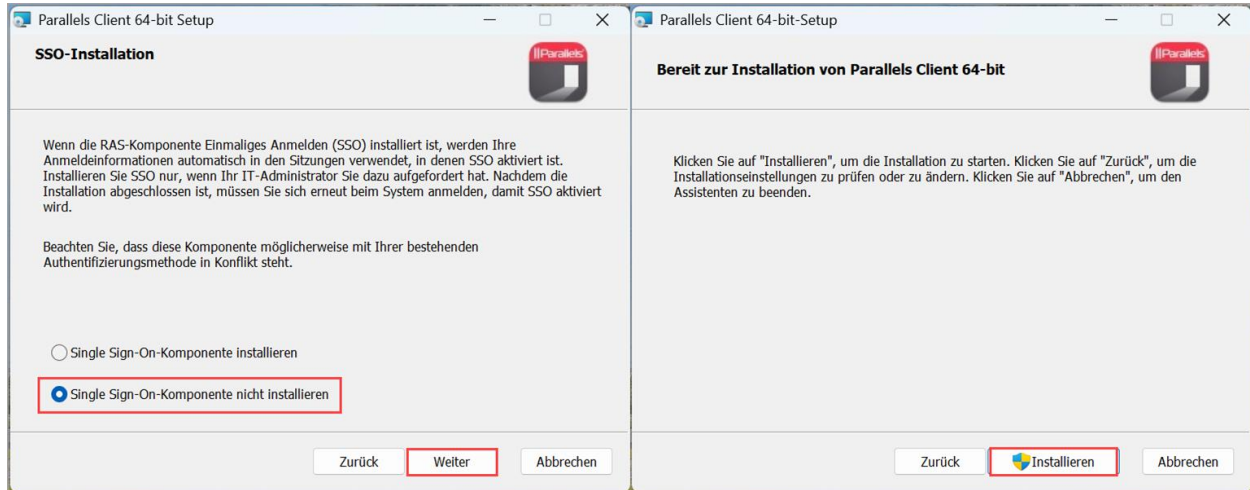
Parallels Client 64-bit Setup

SSO-Installation

Parallels

Wenn die RAS-Komponente Einmaliges Anmelden (SSO) installiert ist, werden Ihre Anmeldeinformationen automatisch in den Sitzungen verwendet, in denen SSO aktiviert ist. Installieren Sie SSO nur, wenn Ihr IT-Administrator Sie dazu aufgefordert hat. Nachdem die Installation abgeschlossen ist, müssen Sie sich erneut beim System anmelden, damit SSO aktiviert wird.

Beachten Sie, dass diese Komponente möglicherweise mit Ihrer bestehenden Authentifizierungsmethode in Konflikt steht.

Single Sign-On-Komponente installieren

Single Sign-On-Komponente nicht installieren

Zurück Weiter Abbrechen

Parallels Client 64-bit-Setup

Bereit zur Installation von Parallels Client 64-bit

Parallels

Klicken Sie auf "Installieren", um die Installation zu starten. Klicken Sie auf "Zurück", um die Installationseinstellungen zu prüfen oder zu ändern. Klicken Sie auf "Abbrechen", um den Assistenten zu beenden.

Zurück Installieren Abbrechen